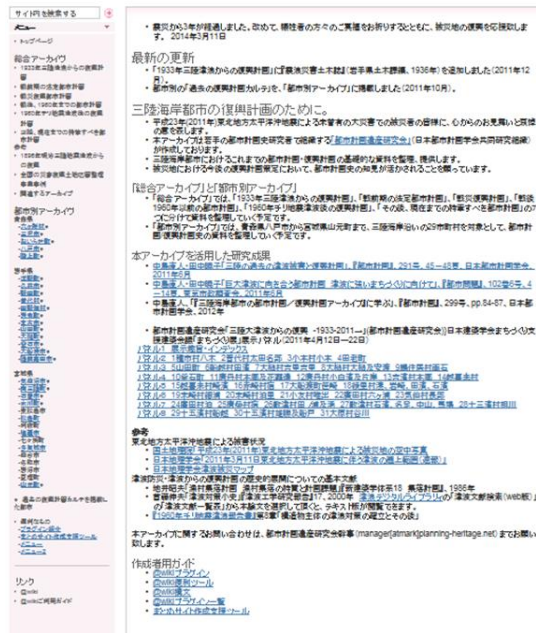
サイト内を検索する

メニュー

・トップページ

総合アーカイブ
・1933年三陸津波からの復興計画
・戦前期の法定都市計画
・戦災復興都市計画
・戦後、1960年までの都市計画
・1960年チリ地震津波後の復興計画
・法律、現在までの時事すべき都市計画

部市別アーカイブ

・過去の都市計画カルテを掲載した都市

リンク

・全国的にご利用ガイド

・震災から3年が経過しました。改めて、被災者の方々のご冥福をお祈りするとともに、被災地の復興を応援致します。2014年3月11日

最新の更新
・「1933年三陸津波からの復興計画」に『震災復興土木誌』(岩手県土木課、1936年)を追加しました(2011年12月)
・都市別の「過去の復興計画カルテ」を「都市別アーカイブ」に掲載しました(2011年10月)。

三陸海岸都市の復旧計画のために。
・平成23年(2011年)東北地方太平洋沖地震による未曾有の大災害での被災者の皆様に、心からのお見舞いと哀悼の意を表します。
・本アーカイブは若手の都市計画研究者で組織する「都市計画遺産研究会」(日本都市計画学会共同研究組織)が作成しております。
・三陸海岸都市におけるこれまでの都市計画・復興計画の基礎的な資料を整理、提供します。
・被災地における今後の復興計画策定において、都市計画史の知見が活かされることを願っています。

「総合アーカイブ」と「都市別アーカイブ」
・「総合アーカイブ」では、「1933年三陸津波からの復興計画」、「戦前期の法定都市計画」、「戦災復興計画」、「1960年以前の都市計画」、「1960年チリ地震津波後の復興計画」、「その後、現在までの特筆すべき都市計画」の6つに分けて資料を整理していく予定です。
・「都市別アーカイブ」では、青森県八戸市から宮城県山元町まで、三陸海岸沿いの29市町村を対象として、都市計画・復興計画の資料を整理していく予定です。

本アーカイブを活用した研究成果
・中島直人・田中暁子「三陸の過去の津波被害と復興計画」『都市計画』291号、45-48頁、日本都市計画学会、2011年8月
・中島直人・田中暁子「巨大津波に向き合う都市計画 津波に強いまちづくりに向けて」『都市問題』102巻6号、4-11頁、東京市政調査会、2011年6月
・中島直人・「三陸海岸都市の都市計画／復興計画アーカイブ」『都市計画』299号、pp.84-87、日本都市計画学会、2012年

・都市計画遺産研究会「三陸大津波からの復興 -1933-2011-」(都市計画遺産研究会)日本建築学会まちづくり支援建築会議「まちづくり展」展示パネル(2011年4月12日～22日)

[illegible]

参考
東北地方太平洋沖地震による被害状況
・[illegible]
・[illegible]
・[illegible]
津波防災・津波からの復興計画の歴史的展開についての基本文献
・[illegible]
・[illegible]
・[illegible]

本アーカイブに関するお問い合わせは、都市計画遺産研究会事務(manager[at]mark]planning-heritage.net)までお願い致します。

作成者用ガイド
・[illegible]
・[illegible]
・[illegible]
・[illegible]
・まとめサイト作成支援ツール